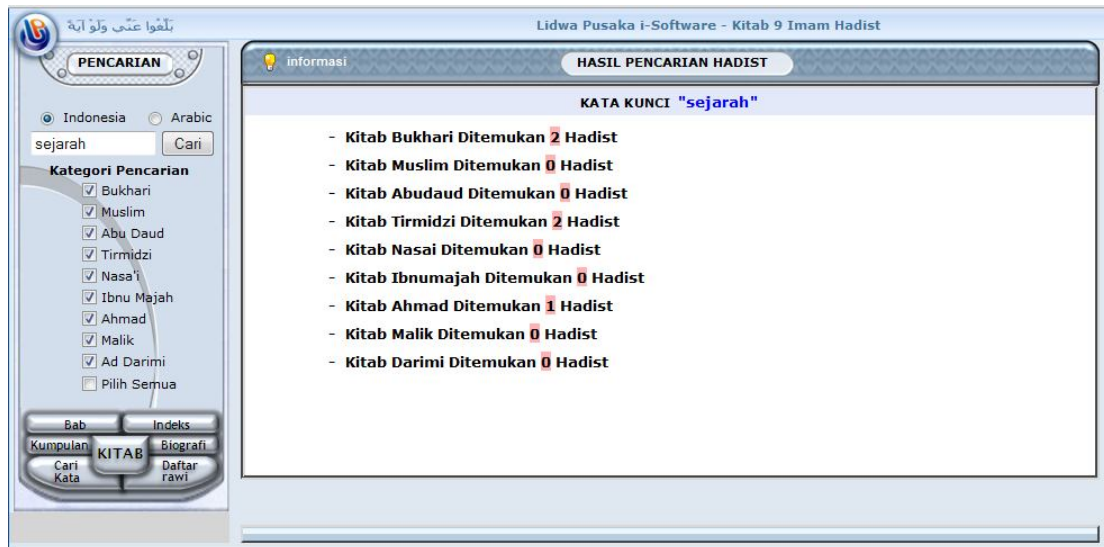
بَلِّغُوا عَنِّى وَلَوْ آيَةً

Lidwa Pusaka i-Software - Kitab 9 Imam Hadist

PENCARIAN

Indonesia Arabic

sejarah Cari

Kategori Pencarian

Bukhari
Muslim
Abu Daud
Tirmidzi
Nasa'i
Ibnu Majah
Ahmad
Malik
Ad Darimi
Pilih Semua

Bab
Indeks
Kumpulan
KITAB
Biografi
Cari Kata
Daftar rawi

informasi

HASIL PENCARIAN HADIST

KATA KUNCI "sejarah"

- Kitab Bukhari Ditemukan 2 Hadist
- Kitab Muslim Ditemukan 0 Hadist
- Kitab Abudaud Ditemukan 0 Hadist
- Kitab Tirmidzi Ditemukan 2 Hadist
- Kitab Nasai Ditemukan 0 Hadist
- Kitab Ibnumajah Ditemukan 0 Hadist
- Kitab Ahmad Ditemukan 1 Hadist
- Kitab Malik Ditemukan 0 Hadist
- Kitab Darimi Ditemukan 0 Hadist